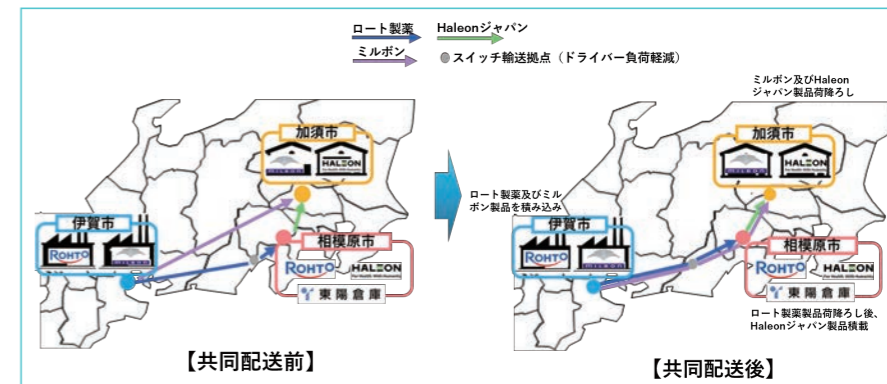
ロート製薬
Haleonジャパン
ミルボン
スイッチ輸送拠点（ドライバー負荷軽減）

加須市
HALEON
伊賀市
ROHTO
相模原市
ROHTO
HALEON
東陽倉庫
【共同配送前】

ロート製薬及びミルボン製品を積み込み

ミルボン及びHaleonジャパン製品荷降ろし
加須市
HALEON
伊賀市
ROHTO
相模原市
ROHTO
HALEON
東陽倉庫
ロート製薬製品荷降ろし後、Haleonジャパン製品積載
【共同配送後】